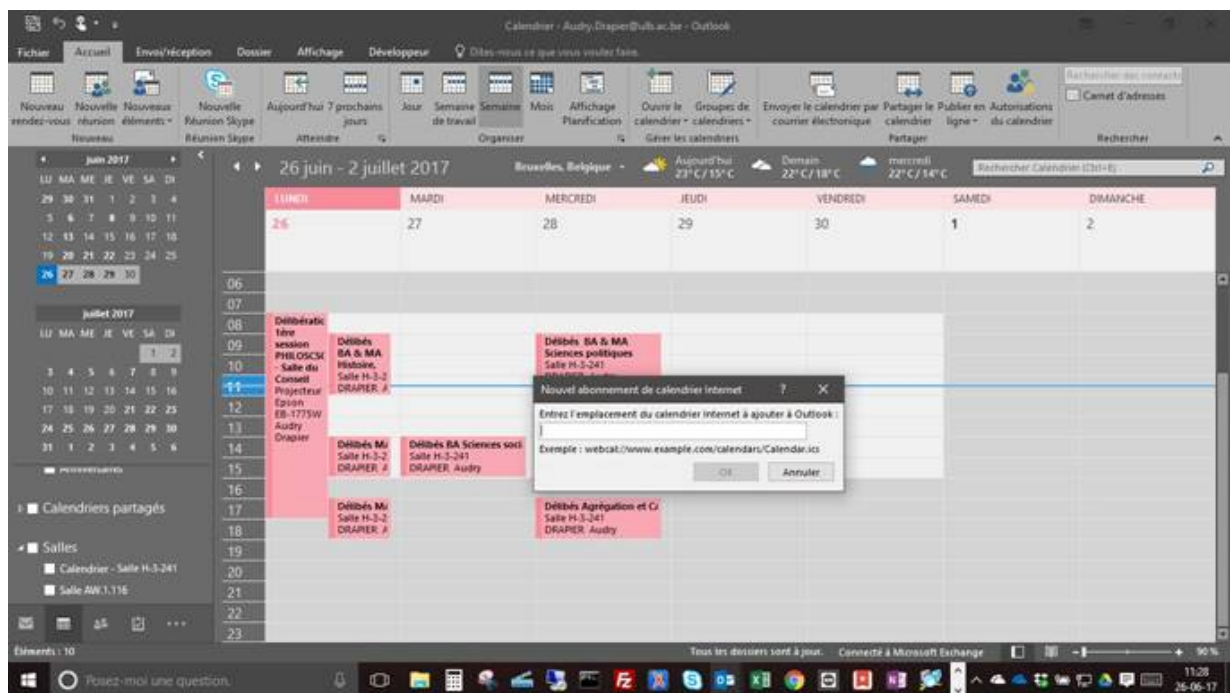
Calendrier - Audry.Drapier@ulb.ac.be - Outlook

Fichier Accueil Envoi/réception Dossier Affichage Développeur Dites-nous ce que vous voulez faire

Nouveau rendez-vous Nouvelle réunion Nouveaux éléments Nouveau
Nouvelle Réunion Skype Réunion Skype
Aujourd'hui 7 prochains jours Atteindre
Jour Semaine de travail Semaine Mois Affichage Planification Organiser
Ouvrir le calendrier Groupes de calendriers Gérer les calendriers
Envoyer le calendrier par courrier électronique Partager le calendrier Publier en ligne Autorisations du calendrier Partager
Rechercher des contacts Carnet d'adresses Rechercher

juin 2017
LU MA ME JE VE SA DI
29 30 31 1 2 3 4
5 6 7 8 9 10 11
12 13 14 15 16 17 18
19 20 21 22 23 24 25
26 27 28 29 30

juillet 2017
LU MA ME JE VE SA DI
1 2
3 4 5 6 7 8 9
10 11 12 13 14 15 16
17 18 19 20 21 22 23
24 25 26 27 28 29 30
31 1 2 3 4 5 6

Anniversaires

Calendriers partagés

Salles
Calendrier - Salle H-3-241
Salle AW.1.116

26 juin - 2 juillet 2017 Bruxelles, Belgique Aujourd'hui 23°C/15°C Demain 22°C/18°C mercredi 22°C/14°C Rechercher Calendrier (Ctrl+E)

| LUNDI | MARDI | MERCREDI | JEUDI | VENDREDI | SAMEDI | DIMANCHE |
|---|---|---|---|---|---|---|
| 26 | 27 | 28 | 29 | 30 | 1 | 2 |

06 07 08 09 10 11 12 13 14 15 16 17 18 19 20 21 22 23

Délibératio 1ère session PHILOSCSC - Salle du Conseil Projecteur Epson EB-1775W Audry Drapier

Délibés BA & MA Histoire, Salle H-3-2 DRAPIER, A

Délibés MA Salle H-3-2 DRAPIER, A

Délibés MA Salle H-3-2 DRAPIER, A

Délibés BA Sciences soci Salle H-3-241 DRAPIER, Audry

Délibés BA & MA Sciences politiques Salle H-3-241

Délibés Agrégation et Ce Salle H-3-241 DRAPIER, Audry

Nouvel abonnement de calendrier Internet ? ×
Entrez l'emplacement du calendrier Internet à ajouter à Outlook :
Exemple : webcal://www.example.com/calendars/Calendar.ics
OK Annuler

Éléments : 10 Tous les dossiers sont à jour. Connecté à Microsoft Exchange 90 %

Posez-moi une question. 11:28 26-06-17